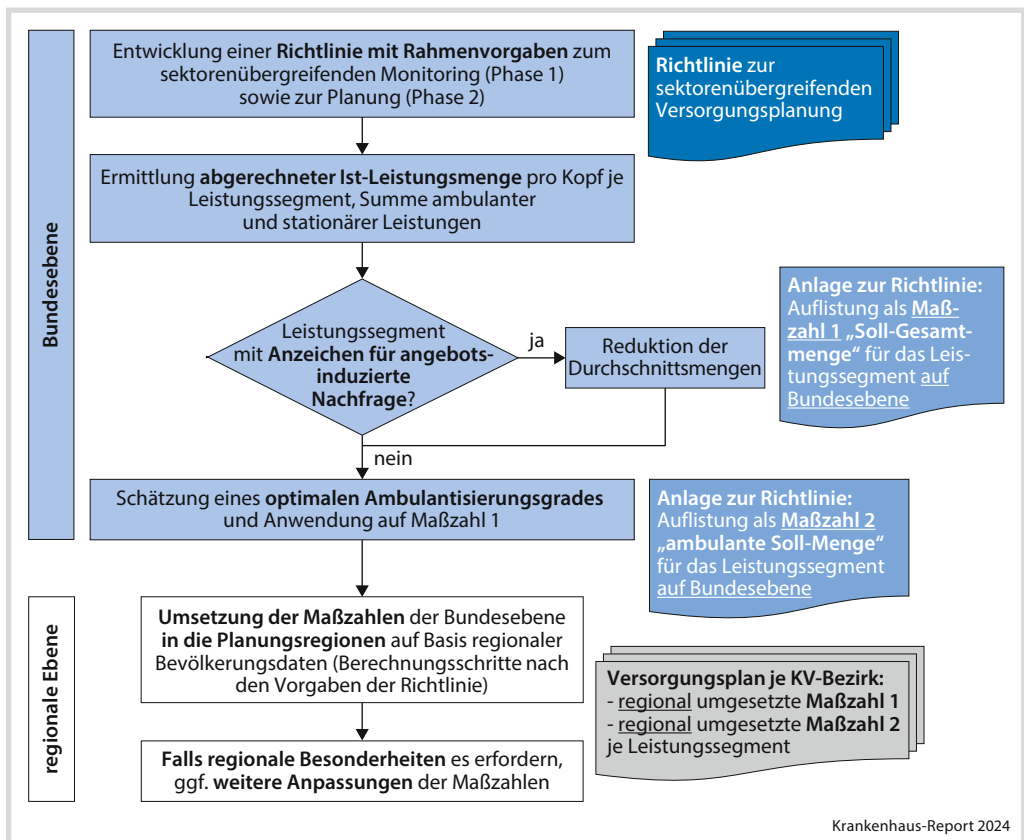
Bundesebene

Entwicklung einer Richtlinie mit Rahmenvorgaben zum sektorenübergreifenden Monitoring (Phase 1) sowie zur Planung (Phase 2)

Richtlinie zur sektorenübergreifenden Versorgungsplanung

Ermittlung abgerechneter Ist-Leistungsmenge pro Kopf je Leistungssegment, Summe ambulanter und stationärer Leistungen

Anlage zur Richtlinie: Auflistung als Maßzahl 1 „Soll-Gesamtmenge" für das Leistungssegment auf Bundesebene

Leistungssegment mit Anzeichen für angebotsinduzierte Nachfrage?

ja

Reduktion der Durchschnittsmengen

nein

Schätzung eines optimalen Ambulantisierungsgrades und Anwendung auf Maßzahl 1

Anlage zur Richtlinie: Auflistung als Maßzahl 2 „ambulante Soll-Menge" für das Leistungssegment auf Bundesebene

regionale Ebene

Umsetzung der Maßzahlen der Bundesebene in die Planungsregionen auf Basis regionaler Bevölkerungsdaten (Berechnungsschritte nach den Vorgaben der Richtlinie)

Versorgungsplan je KV-Bezirk:
- regional umgesetzte Maßzahl 1
- regional umgesetzte Maßzahl 2
je Leistungssegment

Falls regionale Besonderheiten es erfordern, ggf. weitere Anpassungen der Maßzahlen

Krankenhaus-Report 2024